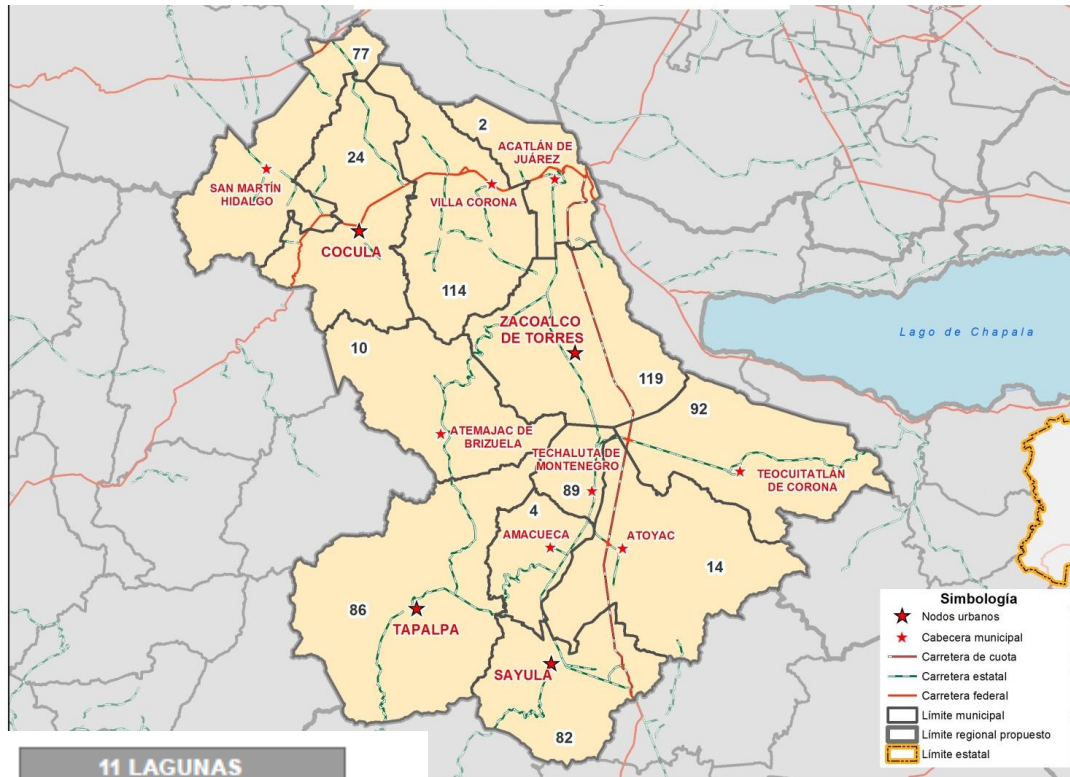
77

2

24

ACATLÁN DE JUÁREZ

SAN MARTÍN HIDALGO

VILLA CORONA

COCULA

114

ZACOALCO DE TORRES

Lago de Chapala

10

119

92

ATEMAJAC DE BRIZUELA

TECHALUTA DE MONTENEGRO

TEOCUITATLÁN DE CORONA

89

4

AMACUECA

ATOYAC

14

86

TAPALPA

SAYULA

82

Simbología
Nodos urbanos
Cabecera municipal
Carretera de cuota
Carretera estatal
Carretera federal
Límite municipal
Límite regional propuesto
Límite estatal

11 LAGUNAS